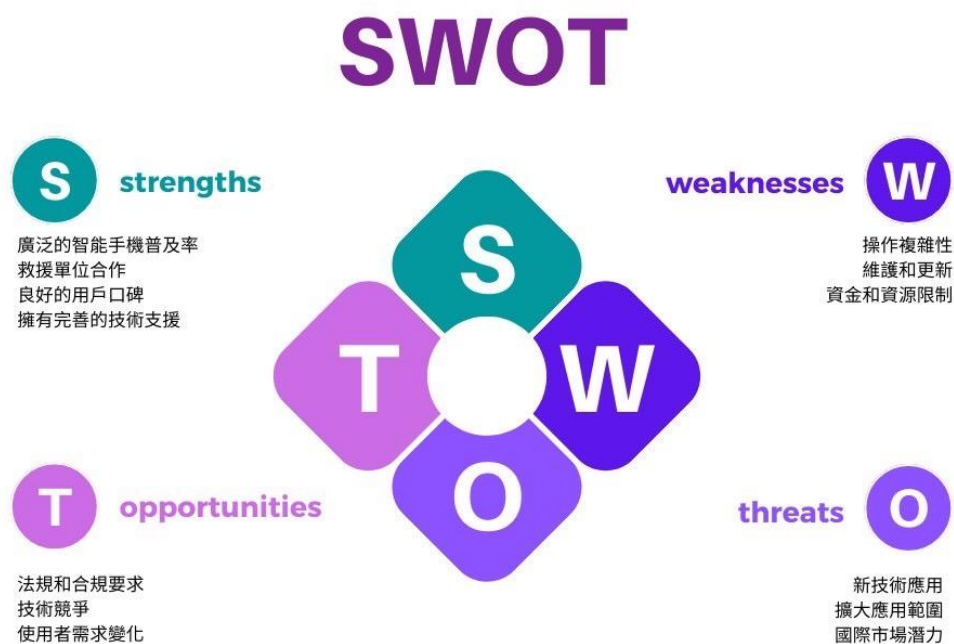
SWOT

S strengths

廣泛的智能手機普及率
救援單位合作
良好的用戶口碑
擁有完善的技術支援

weaknesses W

操作複雜性
維護和更新
資金和資源限制

S

T

W

O

T opportunities

法規和合規要求
技術競爭
使用者需求變化

threats O

新技術應用
擴大應用範圍
國際市場潛力